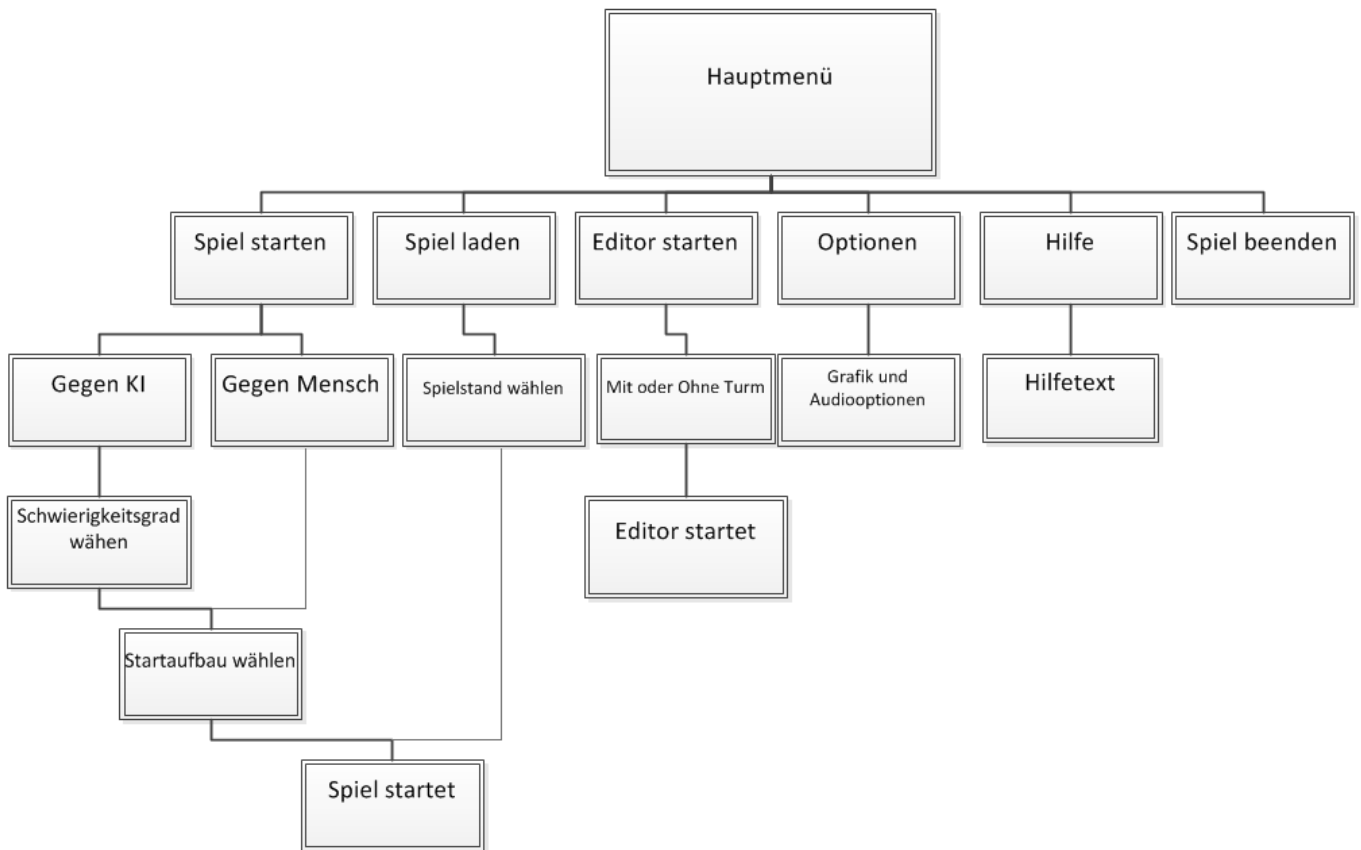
Hauptmenü

Spiel starten

Spiel laden

Editor starten

Optionen

Hilfe

Spiel beenden

Gegen KI

Gegen Mensch

Spielstand wählen

Mit oder Ohne Turm

Grafik und Audiooptionen

Hilfetext

Schwierigkeitsgrad wähen

Editor startet

Startaufbau wählen

Spiel startet